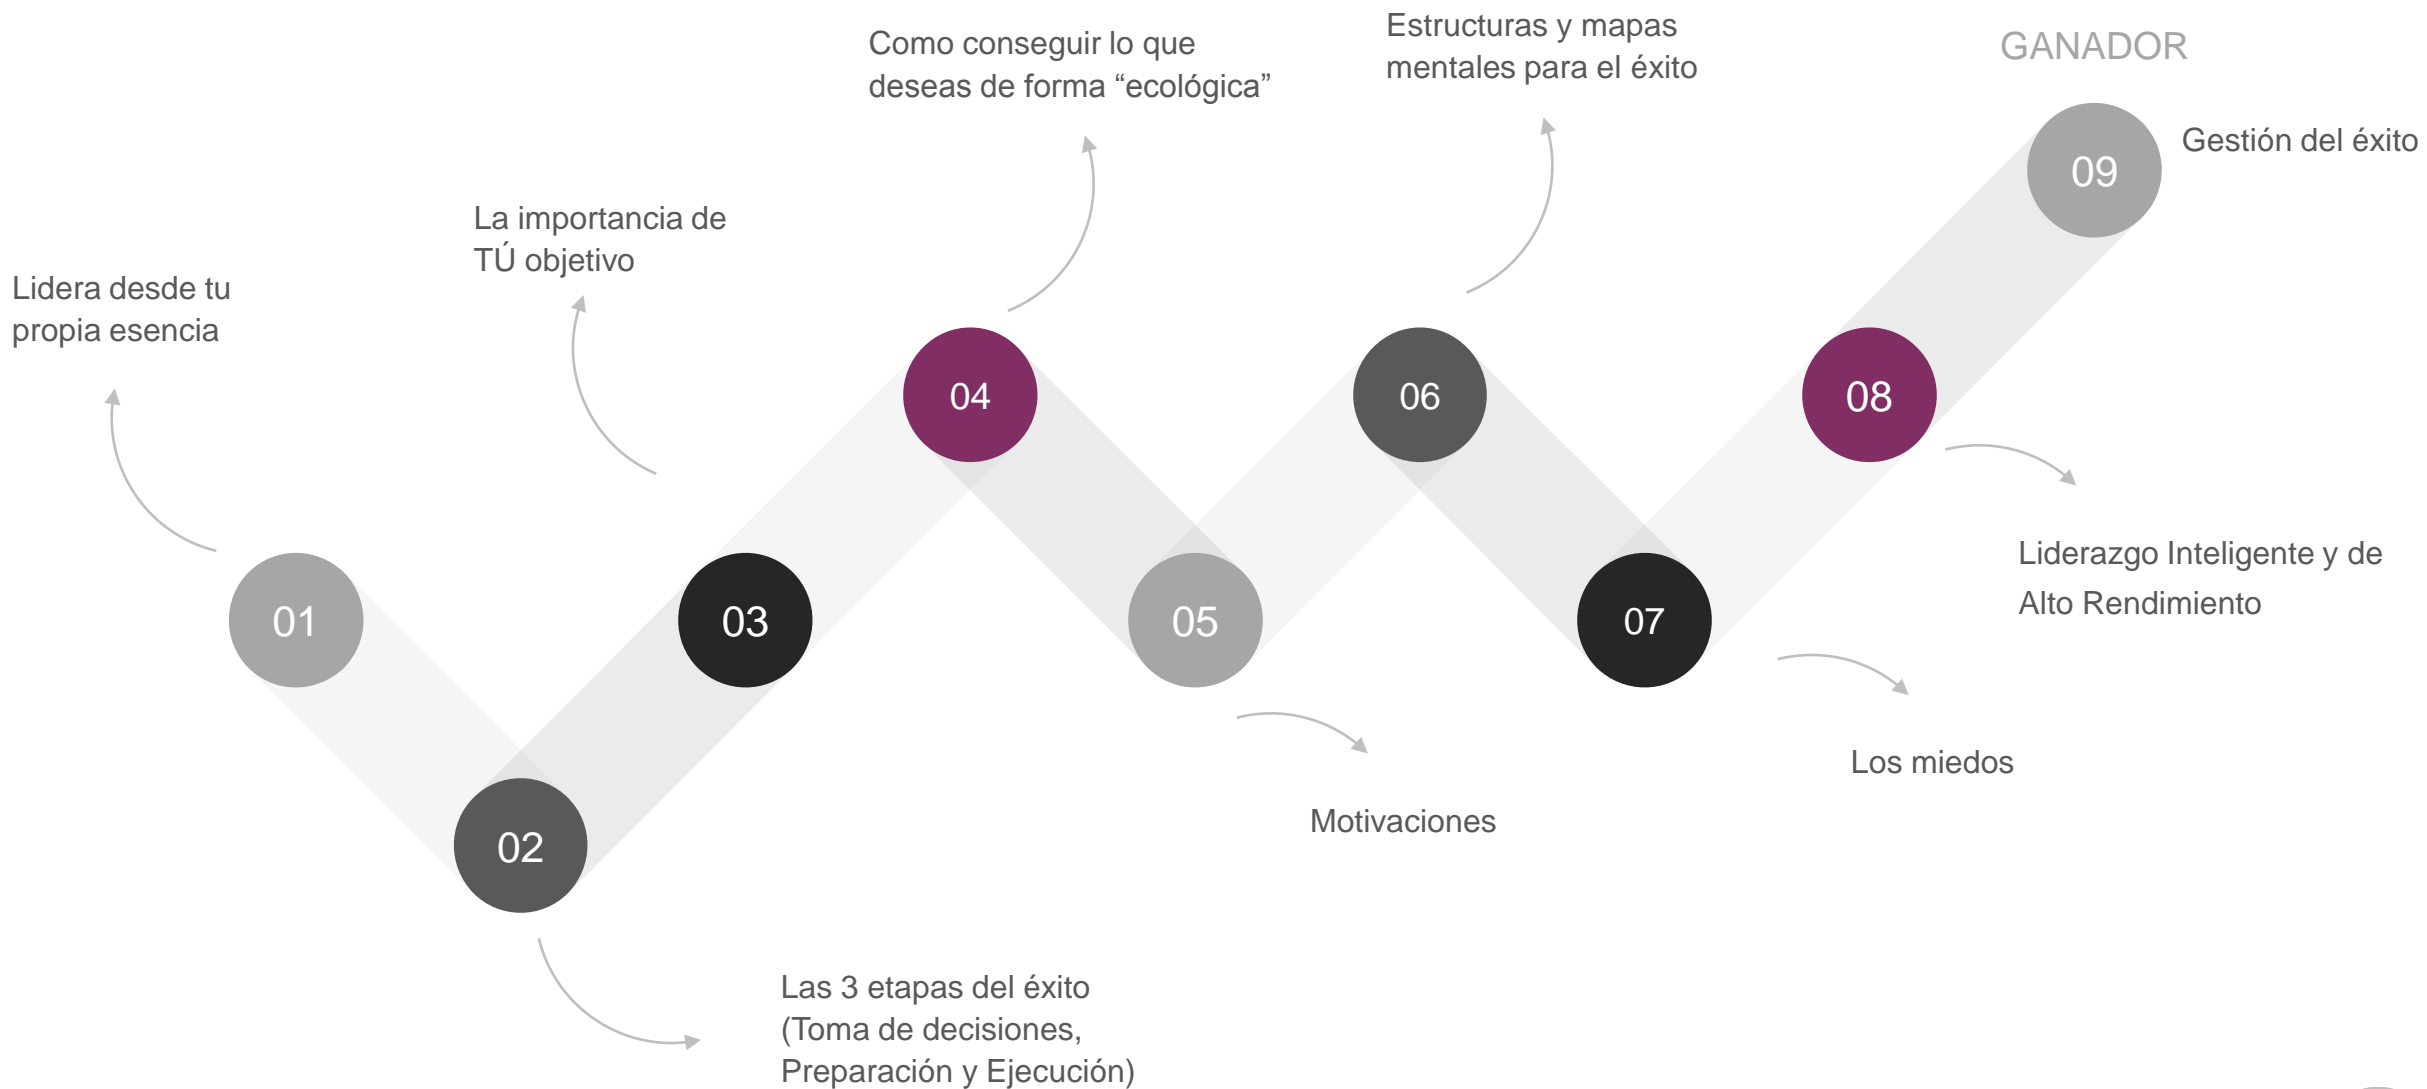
Lidera desde tu propia esencia

01

02

Las 3 etapas del éxito (Toma de decisiones, Preparación y Ejecución)

La importancia de TÚ objetivo

03

Como conseguir lo que deseas de forma “ecológica”

04

05

Motivaciones

Estructuras y mapas mentales para el éxito

06

07

Los miedos

08

Liderazgo Inteligente y de Alto Rendimiento

GANADOR

09

Gestión del éxito